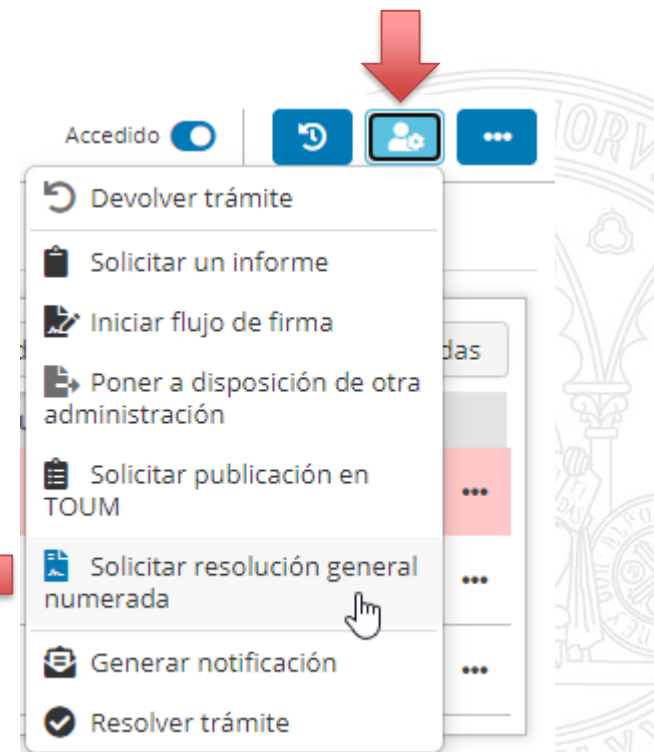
Accedido

•••

Devolver trámite

Solicitar un informe

Iniciar flujo de firma

Poner a disposición de otra administración

Solicitar publicación en TOUM

Solicitar resolución general numerada

Generar notificación

Resolver trámite

das

•••

•••

•••